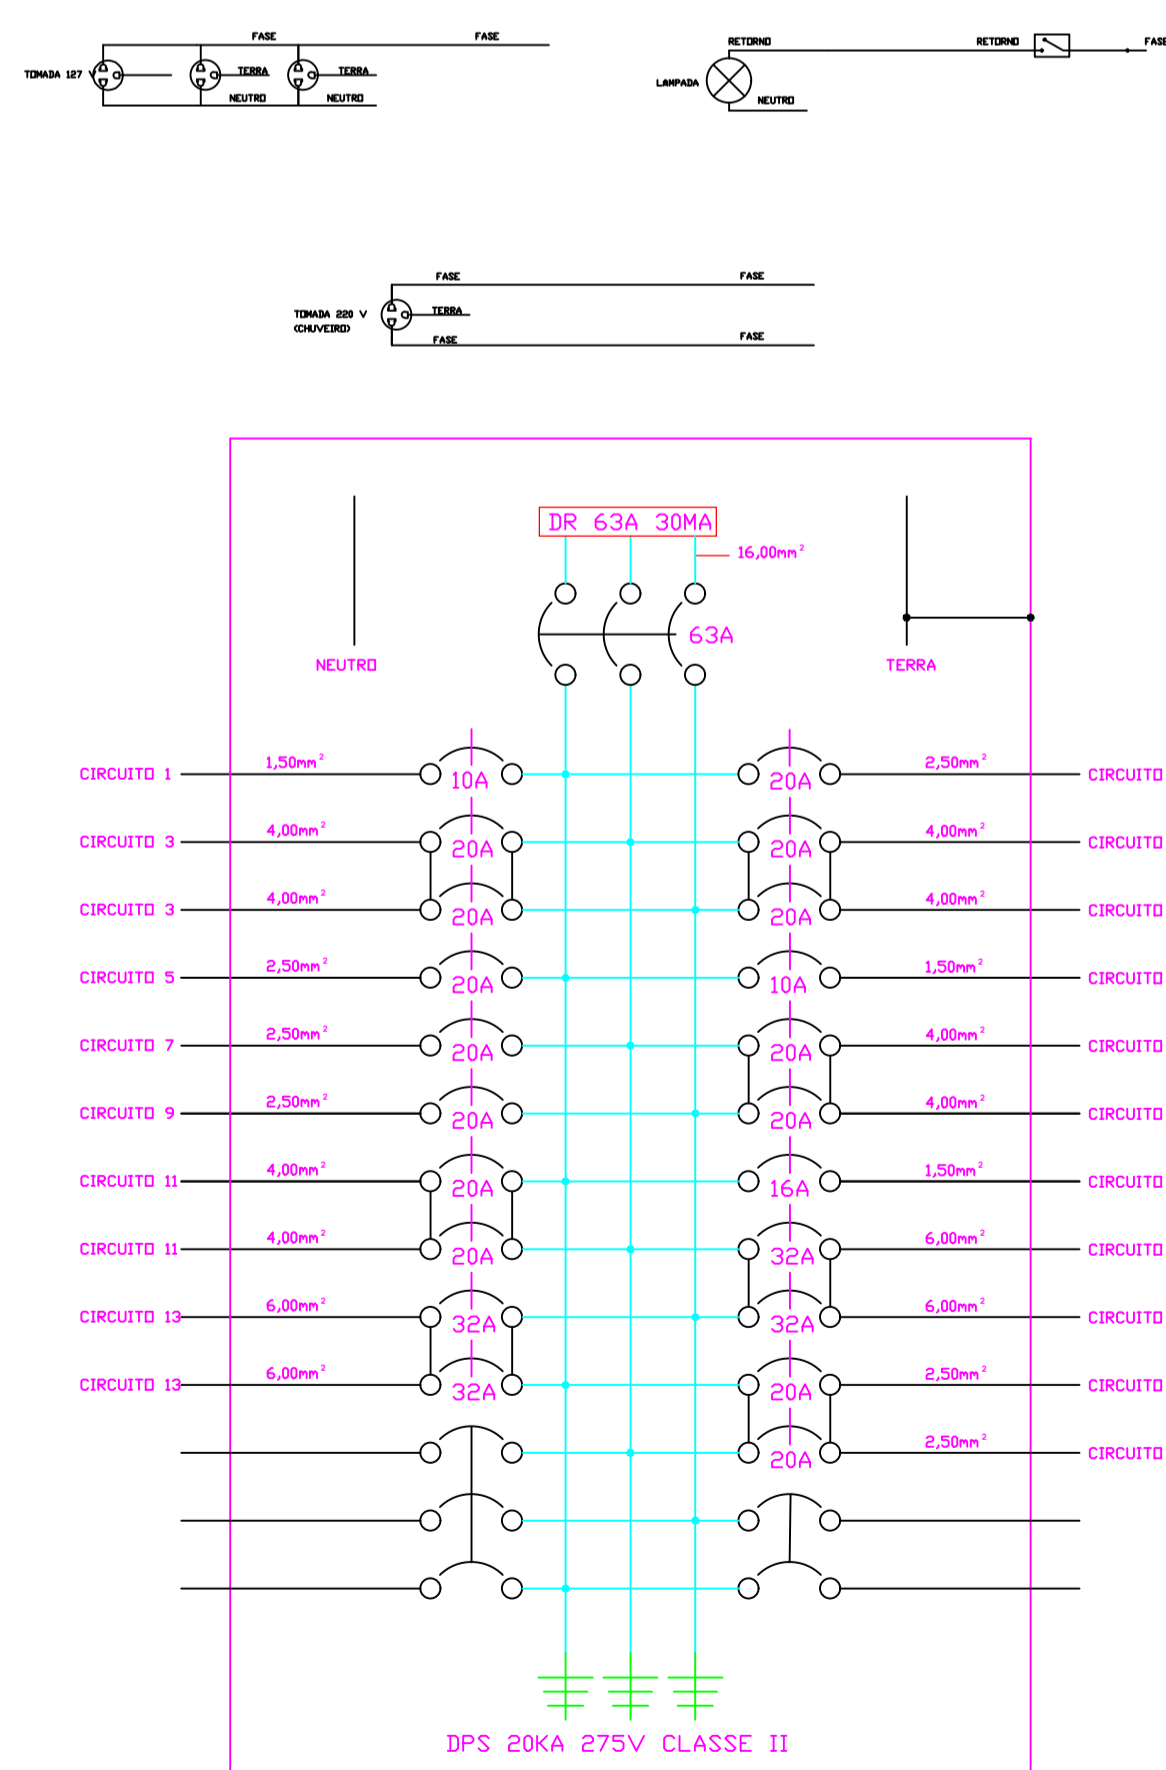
FASE
FASE
TOMADA 127 V
TERRA
TERRA
NEUTRO
NEUTRO

RETORNO
RETORNO
FASE
LAMPADA
NEUTRO

FASE
FASE
TOMADA 220 V (CHUVEIRO)
TERRA
FASE
FASE

DR 63A 30MA
16,00mm$^2$
63A
NEUTRO
TERRA

CIRCUITO 1
1,50mm$^2$
10A
20A
2,50mm$^2$
CIRCUITO

CIRCUITO 3
4,00mm$^2$
20A
20A
4,00mm$^2$
CIRCUITO

CIRCUITO 3
4,00mm$^2$
20A
20A
4,00mm$^2$
CIRCUITO

CIRCUITO 5
2,50mm$^2$
20A
10A
1,50mm$^2$
CIRCUITO

CIRCUITO 7
2,50mm$^2$
20A
20A
4,00mm$^2$
CIRCUITO

CIRCUITO 9
2,50mm$^2$
20A
20A
4,00mm$^2$
CIRCUITO

CIRCUITO 11
4,00mm$^2$
20A
16A
1,50mm$^2$
CIRCUITO

CIRCUITO 11
4,00mm$^2$
20A
32A
6,00mm$^2$
CIRCUITO

CIRCUITO 13
6,00mm$^2$
32A
32A
6,00mm$^2$
CIRCUITO

CIRCUITO 13
6,00mm$^2$
32A
20A
2,50mm$^2$
CIRCUITO

20A
2,50mm$^2$
CIRCUITO

DPS 20KA 275V CLASSE II